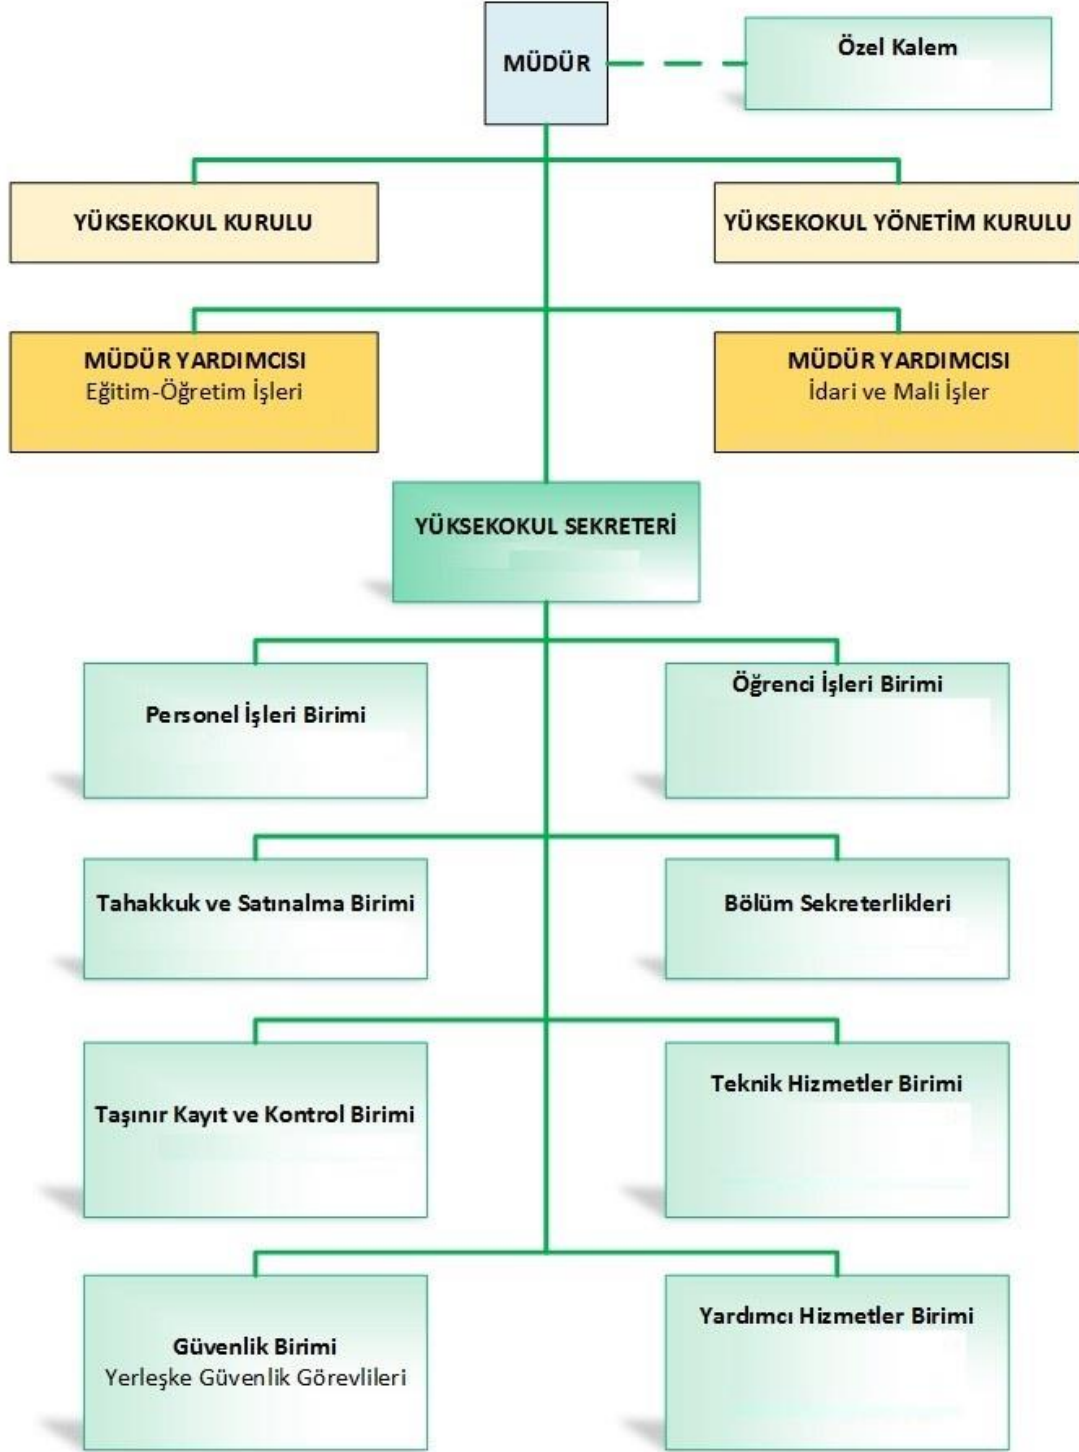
MÜDÜR

Özel Kalem

YÜKSEKOKUL KURULU

YÜKSEKOKUL YÖNETİM KURULU

MÜDÜR YARDIMCISI
Eğitim-Öğretim İşleri

MÜDÜR YARDIMCISI
İdari ve Mali İşler

YÜKSEKOKUL SEKRETERİ

Personel İşleri Birimi

Öğrenci İşleri Birimi

Tahakkuk ve Satınalma Birimi

Bölüm Sekreterlikleri

Taşınır Kayıt ve Kontrol Birimi

Teknik Hizmetler Birimi

Güvenlik Birimi
Yerleşke Güvenlik Görevlileri

Yardımcı Hizmetler Birimi